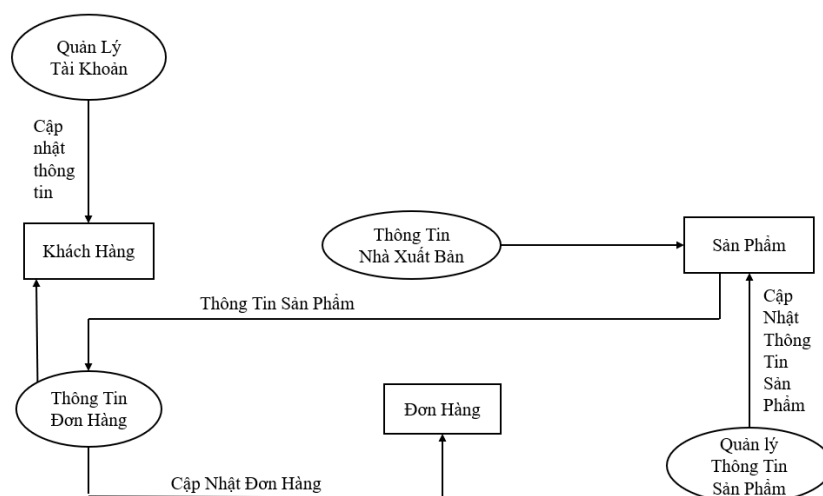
Quản Lý Tài Khoản

Cập nhật thông tin

Khách Hàng

Thông Tin Nhà Xuất Bản

Sản Phẩm

Thông Tin Sản Phẩm

Cập Nhật Thông Tin Sản Phẩm

Thông Tin Đơn Hàng

Đơn Hàng

Quản lý Thông Tin Sản Phẩm

Cập Nhật Đơn Hàng